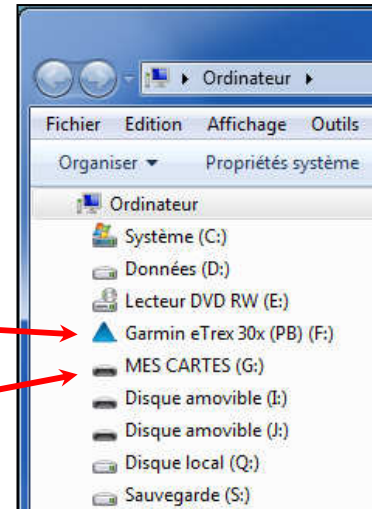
▸ Ordinateur ▸

Fichier Edition Affichage Outils

Organiser ▾ Propriétés système

Ordinateur

Système (C:)

Données (D:)

Lecteur DVD RW (E:)

Garmin eTrex 30x (PB) (F:)

MES CARTES (G:)

Disque amovible (I:)

Disque amovible (J:)

Disque local (Q:)

Sauvegarde (S:)